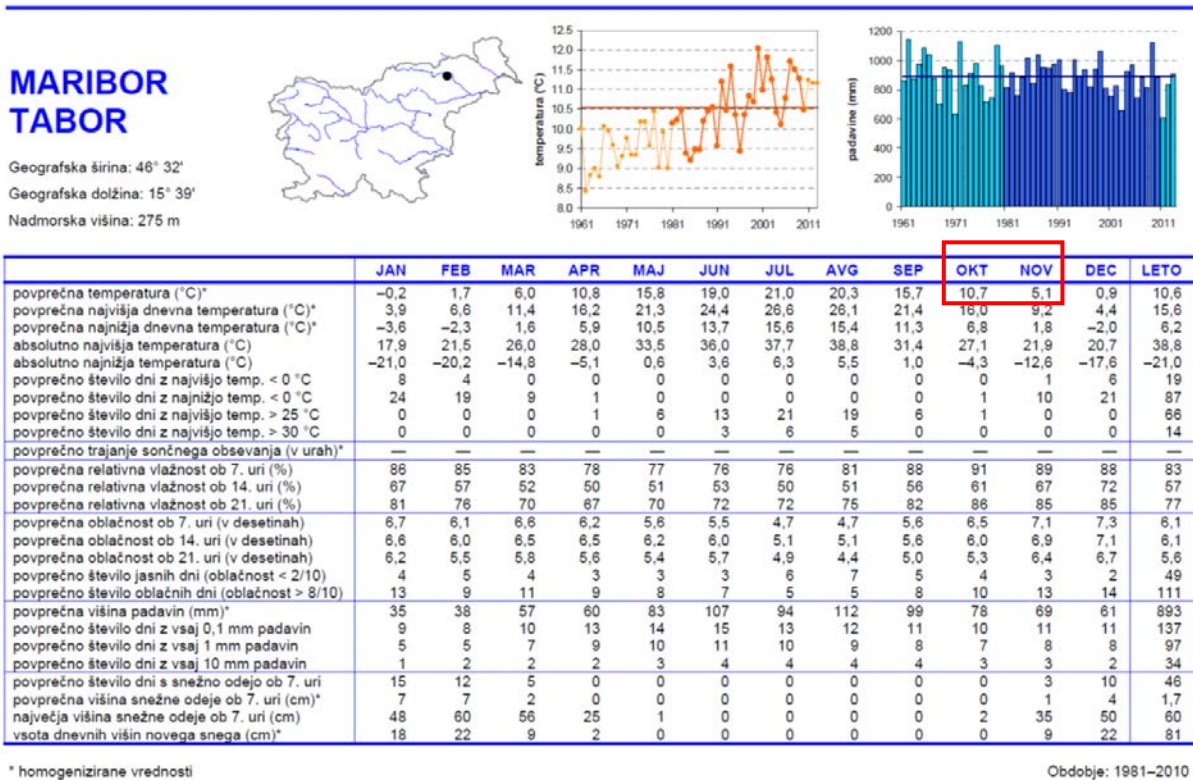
MARIBOR TABOR

Geografska širina: 46° 32'

Geografska dolžina: 15° 39'

Nadmorska višina: 275 m

temperatura (°C)
12.5 12.0 11.5 11.0 10.5 10.0 9.5 9.0 8.5 8.0
1961 1971 1981 1991 2001 2011

padavine (mm)
1200 1000 800 600 400 200 0
1961 1971 1981 1991 2001 2011

| | JAN | FEB | MAR | APR | MAJ | JUN | JUL | AVG | SEP | OKT | NOV | DEC | LETO |
|---|---|---|---|---|---|---|---|---|---|---|---|---|---|
| povprečna temperatura (°C)* | −0,2 | 1,7 | 6,0 | 10,8 | 15,8 | 19,0 | 21,0 | 20,3 | 15,7 | 10,7 | 5,1 | 0,9 | 10,6 |
| povprečna najvišja dnevna temperatura (°C)* | 3,9 | 6,6 | 11,4 | 16,2 | 21,3 | 24,4 | 26,6 | 26,1 | 21,4 | 16,0 | 9,2 | 4,4 | 15,6 |
| povprečna najnižja dnevna temperatura (°C)* | −3,6 | −2,3 | 1,6 | 5,9 | 10,5 | 13,7 | 15,6 | 15,4 | 11,3 | 6,8 | 1,8 | −2,0 | 6,2 |
| absolutno najvišja temperatura (°C) | 17,9 | 21,5 | 26,0 | 28,0 | 33,5 | 36,0 | 37,7 | 38,8 | 31,4 | 27,1 | 21,9 | 20,7 | 38,8 |
| absolutno najnižja temperatura (°C) | −21,0 | −20,2 | −14,8 | −5,1 | 0,6 | 3,6 | 6,3 | 5,5 | 1,0 | −4,3 | −12,6 | −17,6 | −21,0 |
| povprečno število dni z najvišjo temp. < 0 °C | 8 | 4 | 0 | 0 | 0 | 0 | 0 | 0 | 0 | 0 | 1 | 6 | 19 |
| povprečno število dni z najnižjo temp. < 0 °C | 24 | 19 | 9 | 1 | 0 | 0 | 0 | 0 | 0 | 1 | 10 | 21 | 87 |
| povprečno število dni z najvišjo temp. > 25 °C | 0 | 0 | 0 | 1 | 6 | 13 | 21 | 19 | 6 | 1 | 0 | 0 | 66 |
| povprečno število dni z najvišjo temp. > 30 °C | 0 | 0 | 0 | 0 | 0 | 3 | 6 | 5 | 0 | 0 | 0 | 0 | 14 |
| povprečno trajanje sončnega obsevanja (v urah)* | — | — | — | — | — | — | — | — | — | — | — | — | — |
| povprečna relativna vlažnost ob 7. uri (%) | 86 | 85 | 83 | 78 | 77 | 76 | 76 | 81 | 88 | 91 | 89 | 88 | 83 |
| povprečna relativna vlažnost ob 14. uri (%) | 67 | 57 | 52 | 50 | 51 | 53 | 50 | 51 | 56 | 61 | 67 | 72 | 57 |
| povprečna relativna vlažnost ob 21. uri (%) | 81 | 76 | 70 | 67 | 70 | 72 | 72 | 75 | 82 | 86 | 85 | 85 | 77 |
| povprečna oblačnost ob 7. uri (v desetinah) | 6,7 | 6,1 | 6,6 | 6,2 | 5,6 | 5,5 | 4,7 | 4,7 | 5,6 | 6,5 | 7,1 | 7,3 | 6,1 |
| povprečna oblačnost ob 14. uri (v desetinah) | 6,6 | 6,0 | 6,5 | 6,5 | 6,2 | 6,0 | 5,1 | 5,1 | 5,6 | 6,0 | 6,9 | 7,1 | 6,1 |
| povprečna oblačnost ob 21. uri (v desetinah) | 6,2 | 5,5 | 5,8 | 5,6 | 5,4 | 5,7 | 4,9 | 4,4 | 5,0 | 5,3 | 6,4 | 6,7 | 5,6 |
| povprečno število jasnih dni (oblačnost < 2/10) | 4 | 5 | 4 | 3 | 3 | 3 | 6 | 7 | 5 | 4 | 3 | 2 | 49 |
| povprečno število oblačnih dni (oblačnost > 8/10) | 13 | 9 | 11 | 9 | 8 | 7 | 5 | 5 | 8 | 10 | 13 | 14 | 111 |
| povprečna višina padavin (mm)* | 35 | 38 | 57 | 60 | 83 | 107 | 94 | 112 | 99 | 78 | 69 | 61 | 893 |
| povprečno število dni z vsaj 0,1 mm padavin | 9 | 8 | 10 | 13 | 14 | 15 | 13 | 12 | 11 | 10 | 11 | 11 | 137 |
| povprečno število dni z vsaj 1 mm padavin | 5 | 5 | 7 | 9 | 10 | 11 | 10 | 9 | 8 | 7 | 8 | 8 | 97 |
| povprečno število dni z vsaj 10 mm padavin | 1 | 2 | 2 | 2 | 3 | 4 | 4 | 4 | 4 | 3 | 3 | 2 | 34 |
| povprečno število dni s snežno odejo ob 7. uri | 15 | 12 | 5 | 0 | 0 | 0 | 0 | 0 | 0 | 0 | 3 | 10 | 46 |
| povprečna višina snežne odeje ob 7. uri (cm)* | 7 | 7 | 2 | 0 | 0 | 0 | 0 | 0 | 0 | 0 | 1 | 4 | 1,7 |
| največja višina snežne odeje ob 7. uri (cm) | 48 | 60 | 56 | 25 | 1 | 0 | 0 | 0 | 0 | 2 | 35 | 50 | 60 |
| vsota dnevnih višin novega snega (cm)* | 18 | 22 | 9 | 2 | 0 | 0 | 0 | 0 | 0 | 0 | 9 | 22 | 81 |

* homogenizirane vrednosti

Obdobje: 1981–2010